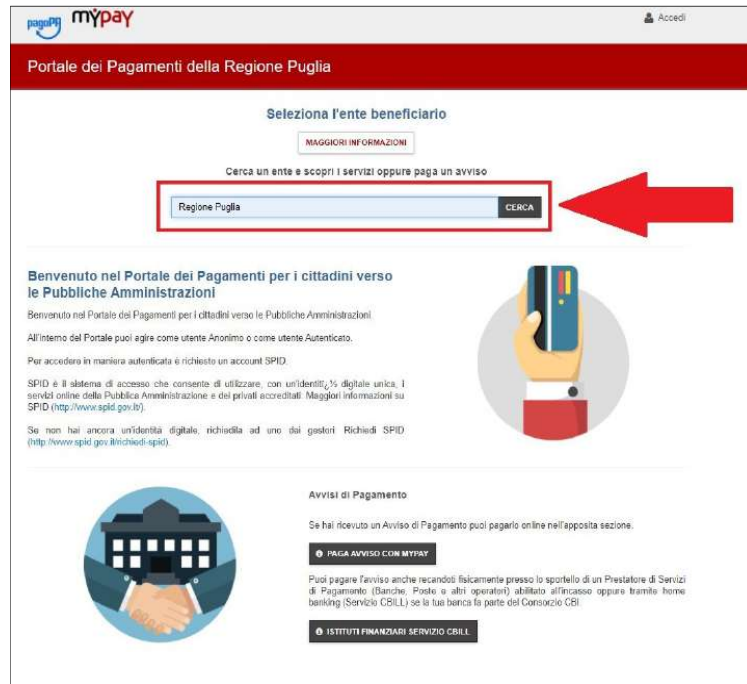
pagoPA MYPAY

Accedi

Portale dei Pagamenti della Regione Puglia

Seleziona l'ente beneficiario

MAGGIORI INFORMAZIONI

Cerca un ente e scopri i servizi oppure paga un avviso

Regione Puglia

CERCA

Benvenuto nel Portale dei Pagamenti per i cittadini verso le Pubbliche Amministrazioni

Benvenuto nel Portale dei Pagamenti per i cittadini verso le Pubbliche Amministrazioni

All'interno del Portale puoi agire come utente Anonimo o come utente Autenticato.

Per accedere in maniera autenticata è richiesto un account SPID.

SPID è il sistema di accesso che consente di utilizzare, con un'identitï¿½ digitale unica, i servizi online della Pubblica Amministrazione e dei privati accreditati. Maggiori informazioni su SPID (http://www.spid.gov.it).

Se non hai ancora un'identità digitale, richiedila ad uno dei gestori. Richiedi SPID (http://www.spid.gov.it/richiedi-spid).

Avvisi di Pagamento

Se hai ricevuto un Avviso di Pagamento puoi pagarlo online nell'apposita sezione.

PAGA AVVISO CON MYPAY

Puoi pagare l'avviso anche recandoti fisicamente presso lo sportello di un Prestatore di Servizi di Pagamento (Banche, Poste o altri operatori) abilitato all'incasso oppure tramite home banking (Servizio CBILL) se la tua banca fa parte del Consorzio CBI.

ISTITUTI FINANZIARI SERVIZIO CBILL